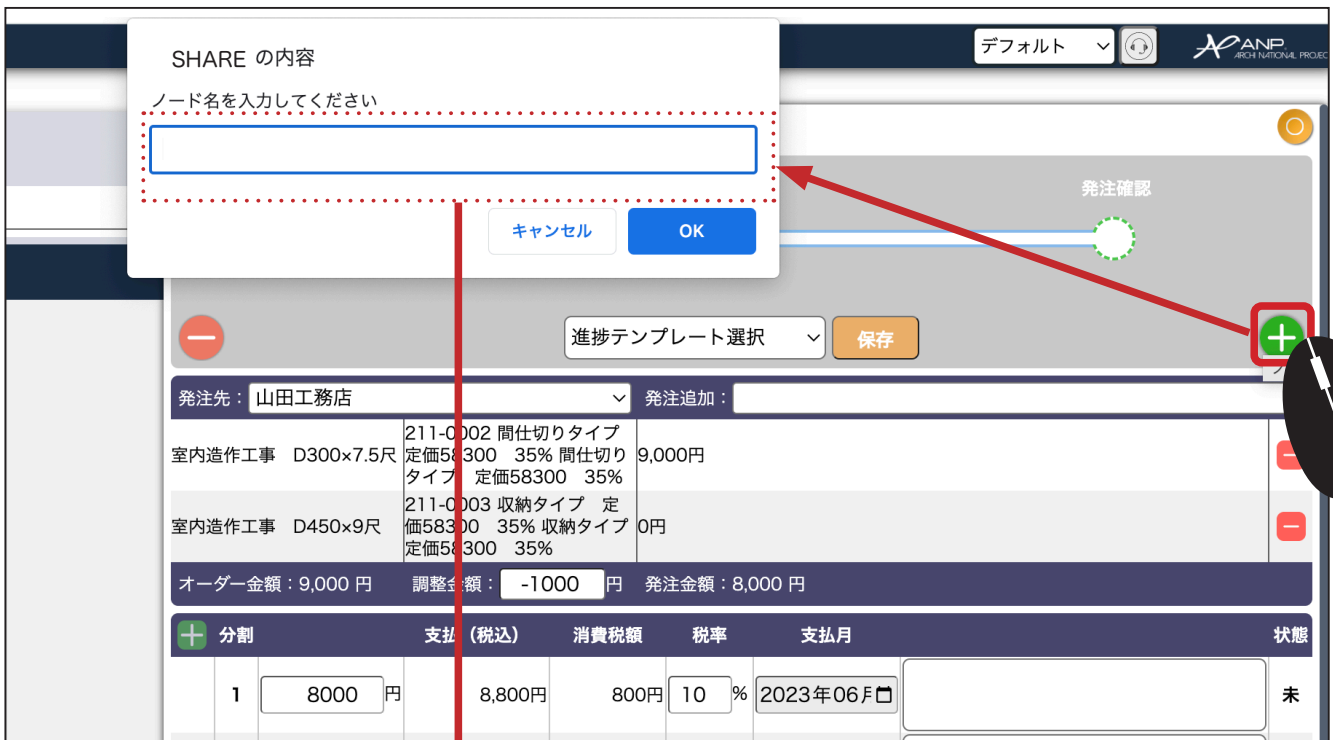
SHARE の内容

ノード名を入力してください

キャンセル OK

デフォルト

ANP ARCHI NATIONAL PROJECT

発注確認

進捗テンプレート選択 保存

発注先：山田工務店 発注追加：

| | | |
|---|---|---|
| 室内造作工事 D300×7.5尺 | 211-0002 間仕切りタイプ 定価58300 35% 間仕切りタイプ 定価58300 35% | 9,000円 |
| 室内造作工事 D450×9尺 | 211-0003 収納タイプ 定価58300 35% 収納タイプ 定価58300 35% | 0円 |

オーダー金額：9,000 円 調整金額：-1000 円 発注金額：8,000 円

| 分割 | | 支払（税込） | 消費税額 | 税率 | 支払月 | | 状態 |
|---|---|---|---|---|---|---|---|
| 1 | 8000 円 | 8,800円 | 800円 | 10 % | 2023年06月 | | 未 |